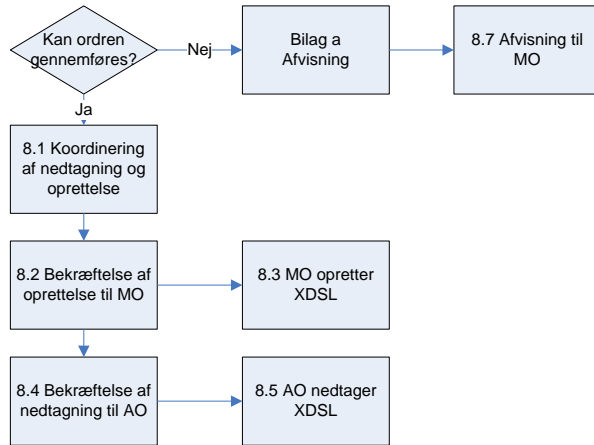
Kan ordren gennemføres?

Nej

Bilag a Afvisning

8.7 Afvisning til MO

Ja

8.1 Koordinering af nedtagning og oprettelse

8.2 Bekræftelse af oprettelse til MO

8.3 MO opretter XDSL

8.4 Bekræftelse af nedtagning til AO

8.5 AO nedtager XDSL